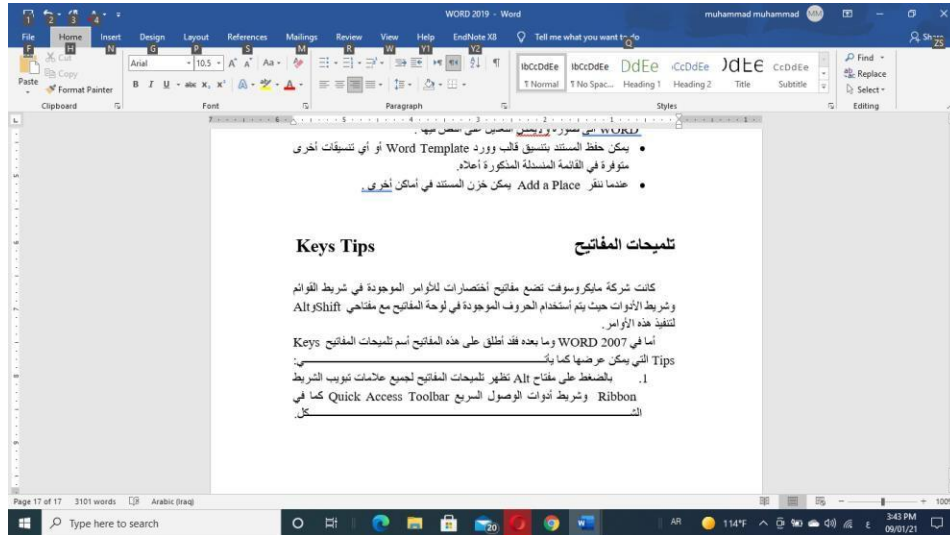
WORD 2019 - Word
muhammad muhammad MM

File F Home H Insert N Design G Layout P References S Mailings M Review R View W Help Y1 EndNote X8 Y2 Tell me what you want to do Q Share Z5

Cut
Copy
Paste
Format Painter
Clipboard

Arial
10.5
Font

Paragraph

AaBbCcDdEe ¶ Normal
AaBbCcDdEe ¶ No Spac...
AaBbCc Heading 1
AaBbCcDdEe Heading 2
AaB Title
AaBbCcDdEe Subtitle
Styles

Find
Replace
Select
Editing

• يمكن حفظ المستند بتنسيق قالب وورد Word Template أو أي تنسيقات أخرى متوفرة في القائمة المنسدلة المذكورة أعلاه.
• عندما ننقر Add a Place يمكن خزن المستند في أماكن أخرى.

تلميحات المفاتيح Keys Tips

كانت شركة مايكروسوفت تضع مفاتيح أختصارات للأوامر الموجودة في شريط القوائم وشريط الأدوات حيث يتم أستخدام الحروف الموجودة في لوحة المفاتيح مع مفتاحي Shift وAlt لتنفيذ هذه الأوامر.

أما في WORD 2007 وما بعده فقد أطلق على هذه المفاتيح أسم تلميحات المفاتيح Keys Tips التي يمكن عرضها كما يأتي:

1. بالضغط على مفتاح Alt تظهر تلميحات المفاتيح لجميع علامات تبويب الشريط Ribbon وشريط أدوات الوصول السريع Quick Access Toolbar كما في الشكل.

Page 17 of 17 3101 words Arabic (Iraq)
100%

Type here to search
AR 114°F 3:43 PM 09/01/21